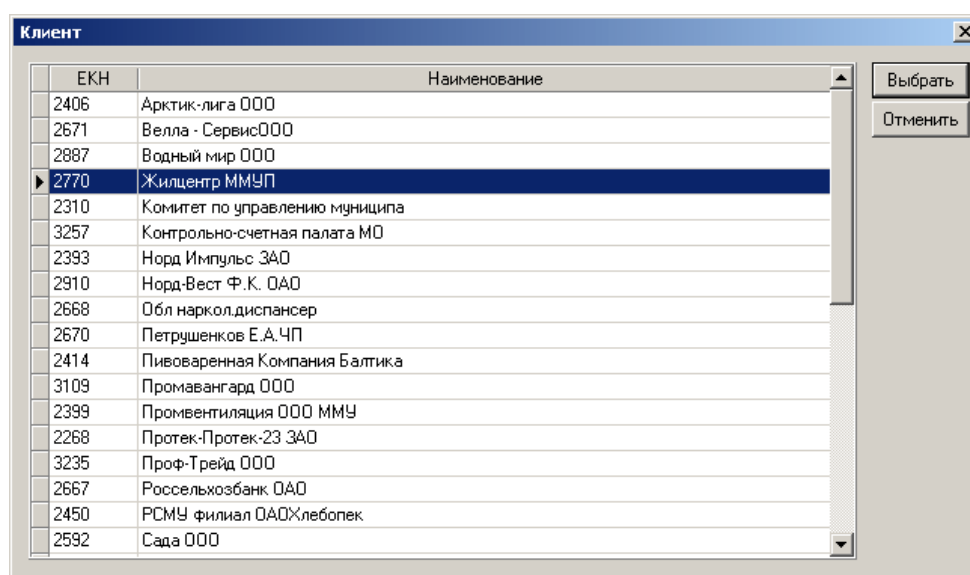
Клиент

| ЕКН | Наименование |
|---|---|
| 2406 | Арктик-лига ООО |
| 2671 | Велла - СервисООО |
| 2887 | Водный мир ООО |
| 2770 | Жилцентр ММУП |
| 2310 | Комитет по управлению муниципа |
| 3257 | Контрольно-счетная палата МО |
| 2393 | Норд Импульс ЗАО |
| 2910 | Норд-Вест Ф.К. ОАО |
| 2668 | Обл наркол.диспансер |
| 2670 | Петрушенков Е.А.ЧП |
| 2414 | Пивоваренная Компания Балтика |
| 3109 | Промавангард ООО |
| 2399 | Промвентиляция ООО ММУ |
| 2268 | Протек-Протек-23 ЗАО |
| 3235 | Проф-Трейд ООО |
| 2667 | Россельхозбанк ОАО |
| 2450 | РСМУ филиал ОАОХлебопек |
| 2592 | Сада ООО |

Выбрать
Отменить